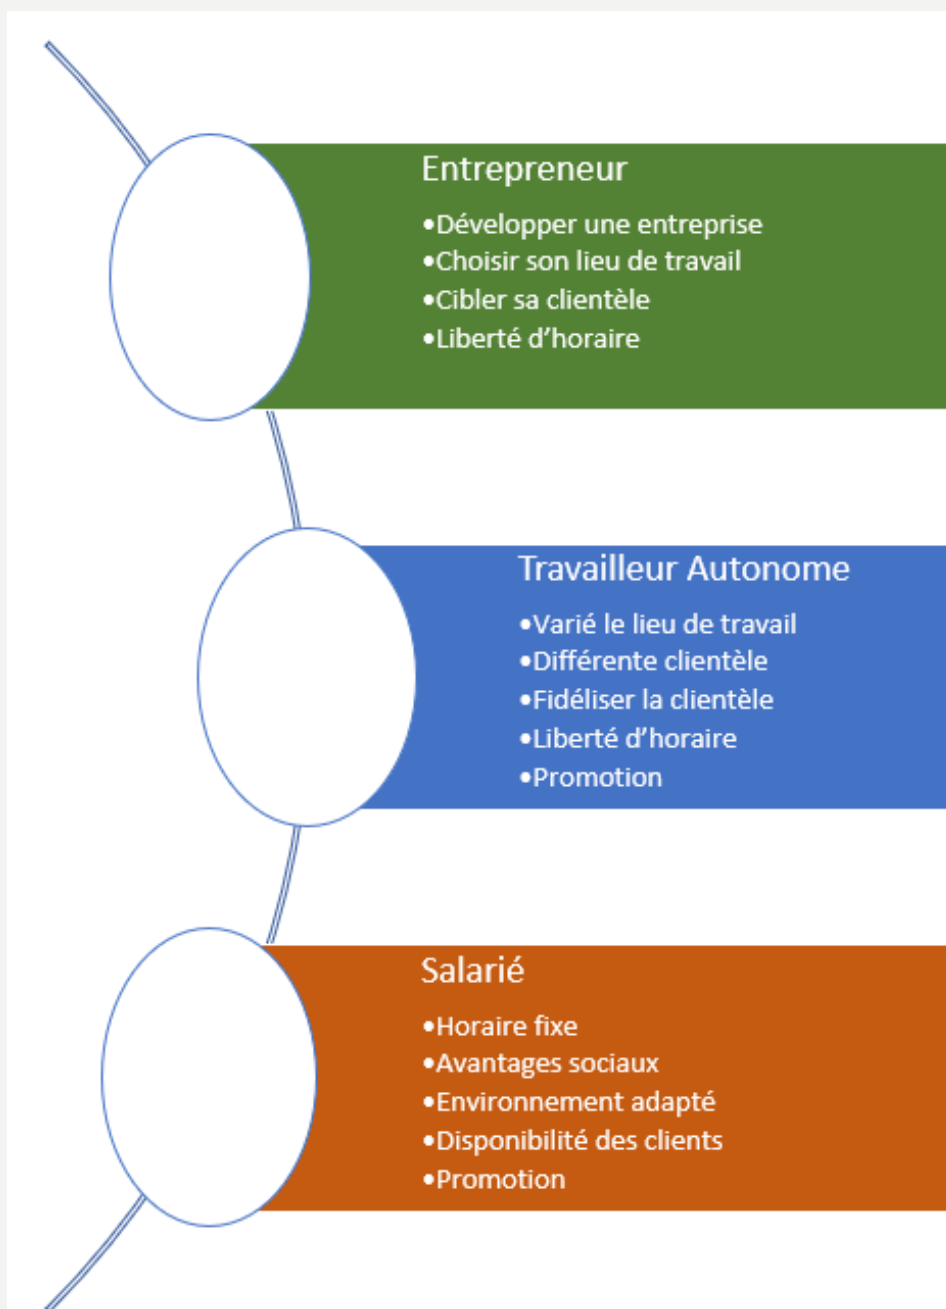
Entrepreneur
•Développer une entreprise
•Choisir son lieu de travail
•Cibler sa clientèle
•Liberté d’horaire

Travailleur Autonome
•Varié le lieu de travail
•Différente clientèle
•Fidéliser la clientèle
•Liberté d’horaire
•Promotion

Salarié
•Horaire fixe
•Avantages sociaux
•Environnement adapté
•Disponibilité des clients
•Promotion